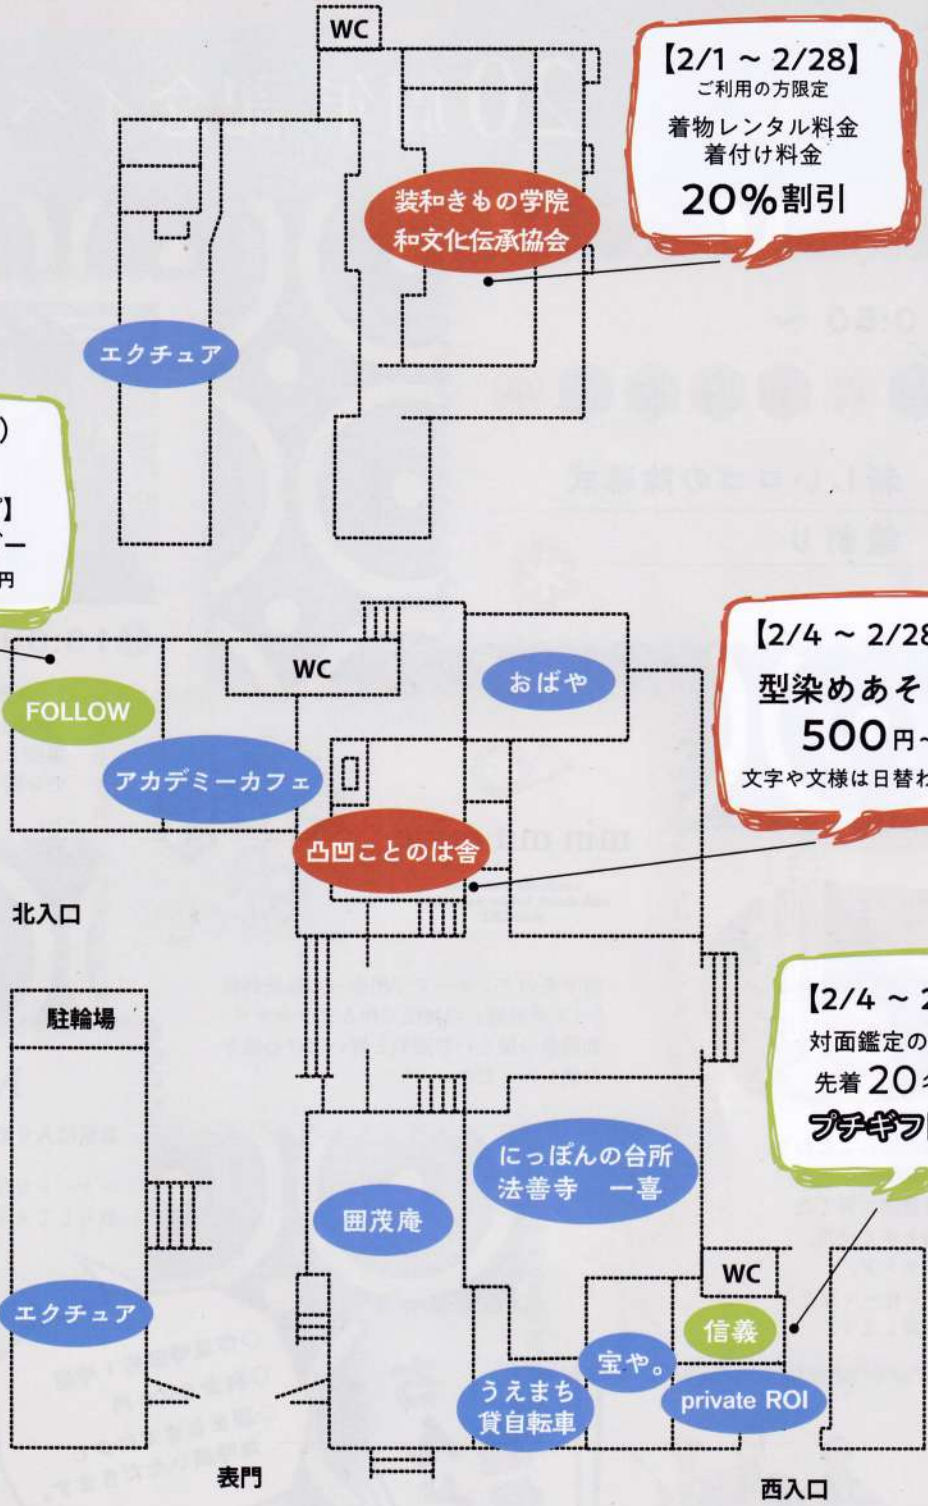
WC

【2/1 ~ 2/28】
ご利用の方限定
着物レンタル料金
着付け料金
20%割引

装和きもの学院
和文化伝承協会

エクチュア

)
】
ー
円

WC

おばや

FOLLOW

アカデミーカフェ

凸凹ことのは舎

【2/4 ~ 2/28
型染めあそ
500円~
文字や文様は日替わ

北入口

駐輪場

【2/4 ~ 2
対面鑑定の
先着 20
プチギフ

にっぽんの台所
法善寺 一喜

囲茂庵

WC

エクチュア

信義

宝や。

うえまち
貸自転車

private ROI

表門

西入口